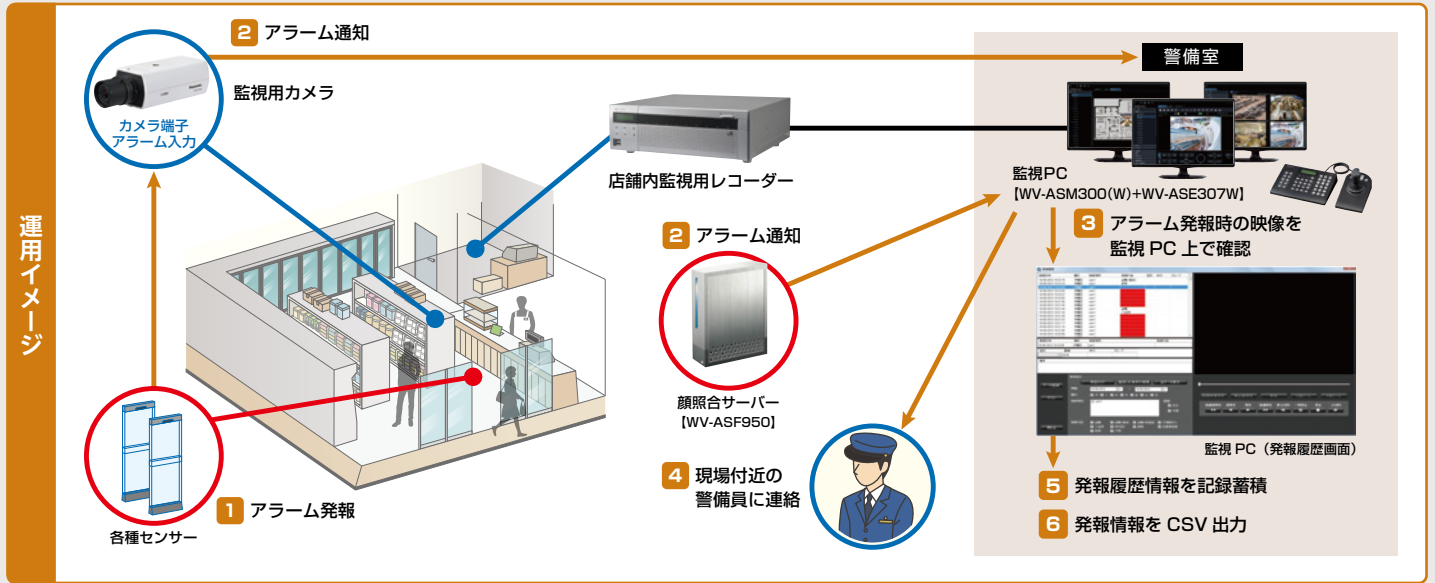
運用イメージ

2 アラーム通知

カメラ端子
アラーム入力

監視用カメラ

警備室

店舗内監視用レコーダー

監視PC
【WV-ASM300(W)+WV-ASE307W】

3 アラーム発報時の映像を
監視 PC 上で確認

2 アラーム通知

顔照合サーバー
【WV-ASF950】

4 現場付近の
警備員に連絡

監視 PC（発報履歴画面）

5 発報履歴情報を記録蓄積

6 発報情報を CSV 出力

1 アラーム発報

各種センサー